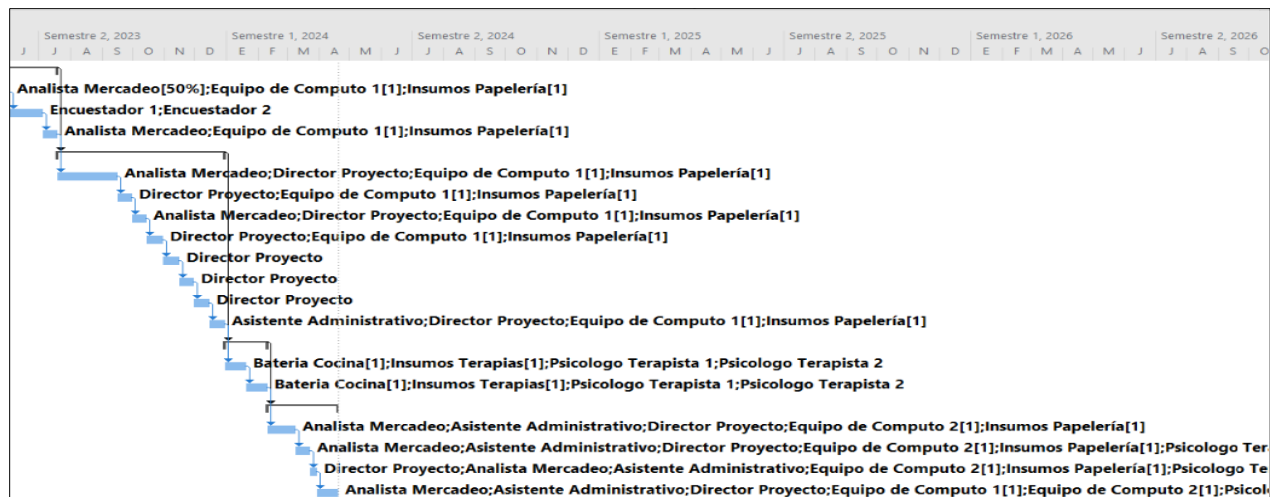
Semestre 2, 2023 | Semestre 1, 2024 | Semestre 2, 2024 | Semestre 1, 2025 | Semestre 2, 2025 | Semestre 1, 2026 | Semestre 2, 2026

J | J | A | S | O | N | D | E | F | M | A | M | J | J | A | S | O | N | D | E | F | M | A | M | J | J | A | S | O | N | D | E | F | M | A | M | J | J | A | S | O

Analista Mercadeo[50%];Equipo de Computo 1[1];Insumos Papelería[1]
Encuestador 1;Encuestador 2
Analista Mercadeo;Equipo de Computo 1[1];Insumos Papelería[1]
Analista Mercadeo;Director Proyecto;Equipo de Computo 1[1];Insumos Papelería[1]
Director Proyecto;Equipo de Computo 1[1];Insumos Papelería[1]
Analista Mercadeo;Director Proyecto;Equipo de Computo 1[1];Insumos Papelería[1]
Director Proyecto;Equipo de Computo 1[1];Insumos Papelería[1]
Director Proyecto
Director Proyecto
Director Proyecto
Asistente Administrativo;Director Proyecto;Equipo de Computo 1[1];Insumos Papelería[1]
Bateria Cocina[1];Insumos Terapias[1];Psicologo Terapista 1;Psicologo Terapista 2
Bateria Cocina[1];Insumos Terapias[1];Psicologo Terapista 1;Psicologo Terapista 2
Analista Mercadeo;Asistente Administrativo;Director Proyecto;Equipo de Computo 2[1];Insumos Papelería[1]
Analista Mercadeo;Asistente Administrativo;Director Proyecto;Equipo de Computo 2[1];Insumos Papelería[1];Psicologo Ter
Director Proyecto;Analista Mercadeo;Asistente Administrativo;Equipo de Computo 2[1];Insumos Papelería[1];Psicologo Te
Analista Mercadeo;Asistente Administrativo;Director Proyecto;Equipo de Computo 1[1];Equipo de Computo 2[1];Psicolo